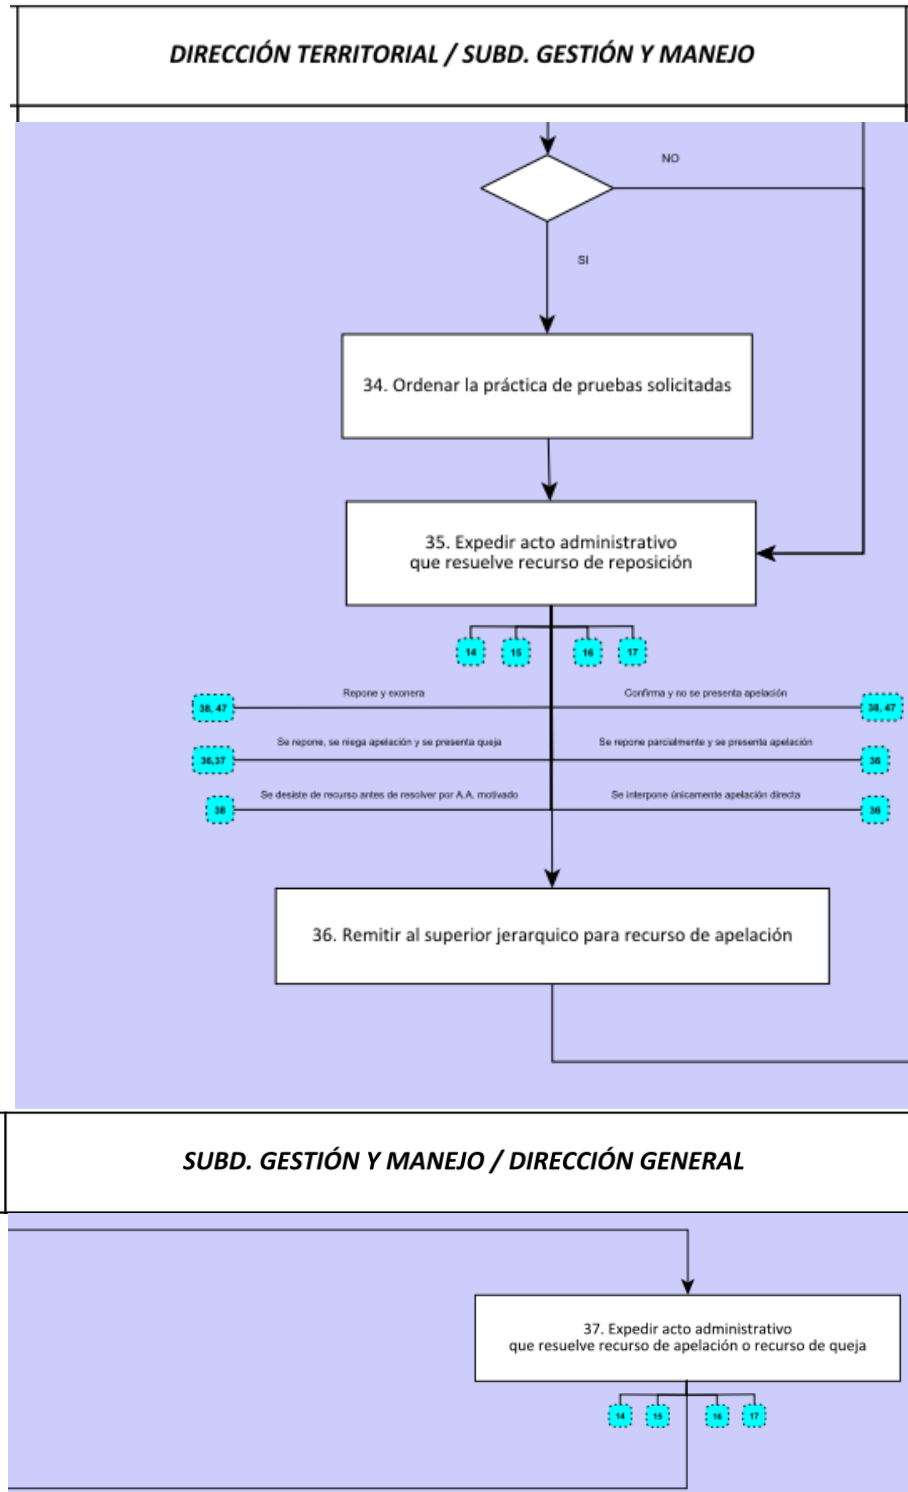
DIRECCIÓN TERRITORIAL / SUBD. GESTIÓN Y MANEJO

NO

SI

34. Ordenar la práctica de pruebas solicitadas

35. Expedir acto administrativo que resuelve recurso de reposición

14 15 16 17

38, 47 Repone y exonera

Confirma y no se presenta apelación 38, 47

36,37 Se repone, se niega apelación y se presenta queja

Se repone parcialmente y se presenta apelación 36

38 Se desiste de recurso antes de resolver por A.A. motivado

Se interpone únicamente apelación directa 36

36. Remitir al superior jerarquico para recurso de apelación

SUBD. GESTIÓN Y MANEJO / DIRECCIÓN GENERAL

37. Expedir acto administrativo que resuelve recurso de apelación o recurso de queja

14 15 16 17